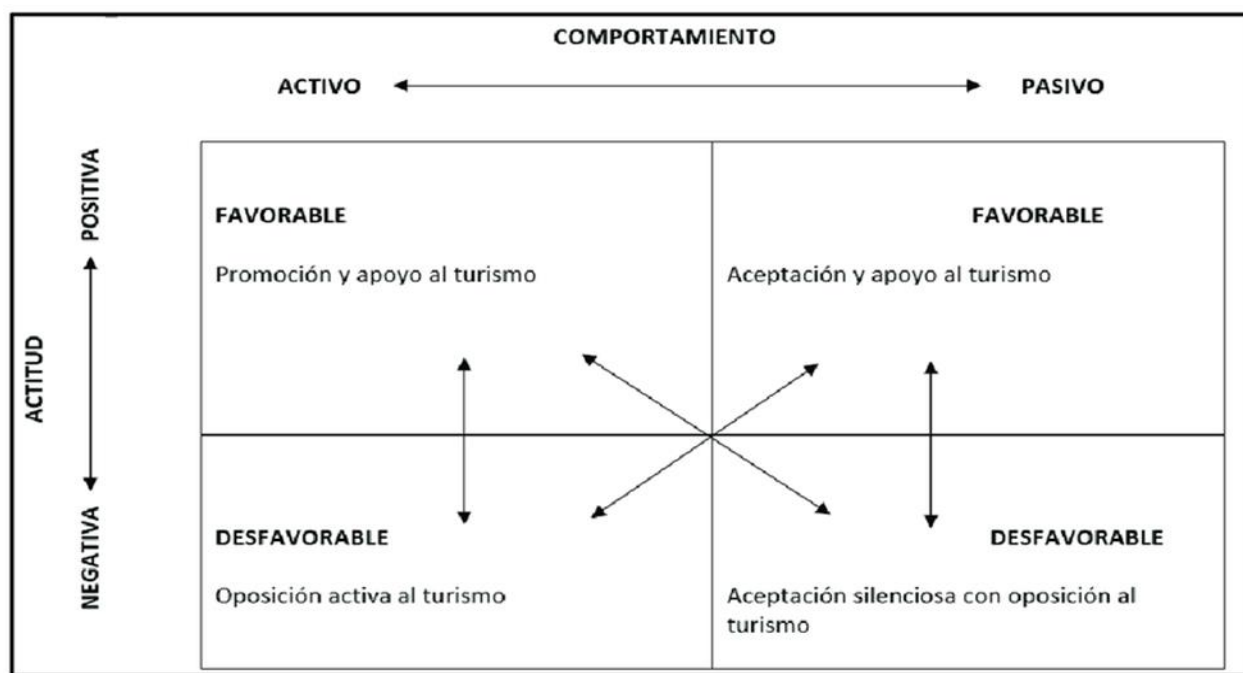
COMPORTAMIENTO

ACTIVO

PASIVO

ACTITUD

POSITIVA

NEGATIVA

FAVORABLE

Promoción y apoyo al turismo

FAVORABLE

Aceptación y apoyo al turismo

DESFAVORABLE

Oposición activa al turismo

DESFAVORABLE

Aceptación silenciosa con oposición al turismo